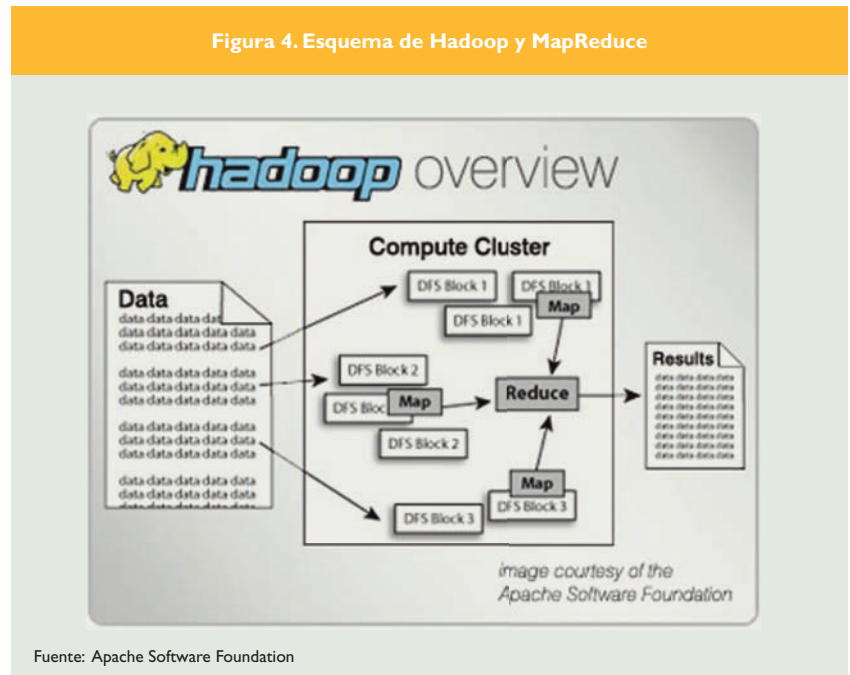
Figura 4. Esquema de Hadoop y MapReduce

hadoop overview

Compute Cluster

Data
data data data data data
data data data data data
data data data data data

data data data data data
data data data data data
data data data data data

data data data data data
data data data data data
data data data data data

data data data data data
data data data data data
data data data data data

DFS Block 1
DFS Block 1
DFS Block 1
Map
DFS Block 2
DFS Bloc
Map
DFS Block 2
Reduce
Map
DFS Block 3
DFS Block 3

Results
data data data data
data data data data
data data data data
data data data data
data data data data
data data data data
data data data data
data data data data
data data data data

image courtesy of the Apache Software Foundation

Fuente: Apache Software Foundation